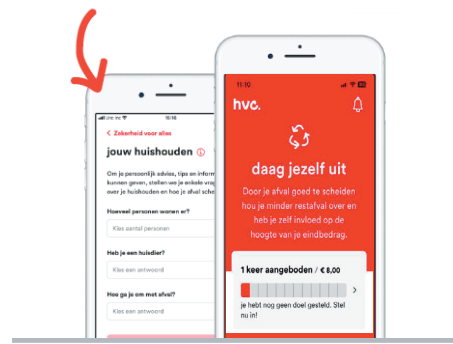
Lind. hv
15:16

< Zekerheid voor alles

jouw huishouden ⓘ

Om je persoonlijk advies, tips en inform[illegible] kunnen geven, stellen we je enkele vrag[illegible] over je huishouden en hoe je met afv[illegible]

Hoeveel personen wonen er?

Kies aantal personen

Heb je een huisdier?

Kies een antwoord

Hoe ga je om met afval?

Kies een antwoord

11:10

hvc.

daag jezelf uit

Door je afval goed te scheiden hou je minder restafval over en heb je zelf invloed op de hoogte van je eindbedrag.

1 keer aangeboden / € 8,00

je hebt nog geen doel gesteld. Stel nu in!